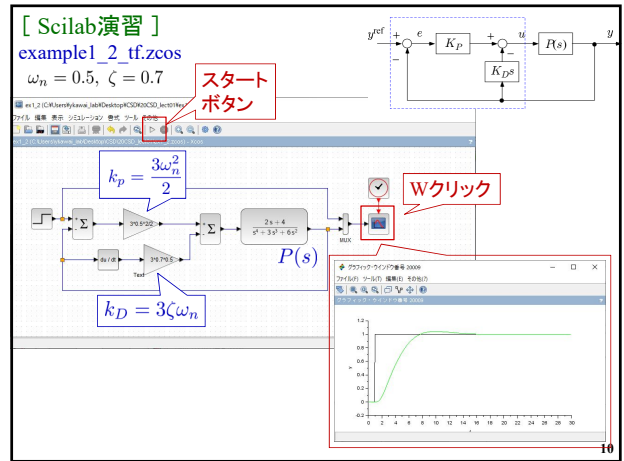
[ Scilab演習 ]
example1_2_tf.zcos
$\omega_n = 0.5,\ \zeta = 0.7$

スタート
ボタン

ex1_2 (C:¥Users¥kawai_lab¥Desktop¥CSD¥20CSD_lect01¥ex1_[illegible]
ファイル 編集 表示 シミュレーション 書式 ツール ?ヘルプ
ex1_2 (C:¥Users¥kawai_lab¥Desktop¥CSD¥20CSD_lect01¥ex1_2.zcos) - Xcos

$k_p = \frac{3\omega_n^2}{2}$

Wクリック

$\Sigma$
3*0.5^2/2
$\Sigma$
$\frac{2s+4}{s^4+3s^3+6s^2}$
MUX
du / dt
3*0.7*0.5
Text

$P(s)$

$k_D = 3\zeta\omega_n$

$y^{\mathrm{ref}}$ + $e$ $K_P$ + $u$ $P(s)$ $y$
−
−
$K_D s$

グラフィック・ウインドウ番号 20009
ファイル(F) ツール(T) 編集(E) その他(?)
グラフィック・ウインドウ番号 20009

1.2
1
0.8
0.6
0.4
0.2
0
-0.2
0 2 4 6 8 10 12 14 16 18 20 22 24 26 28 30
y
t

10